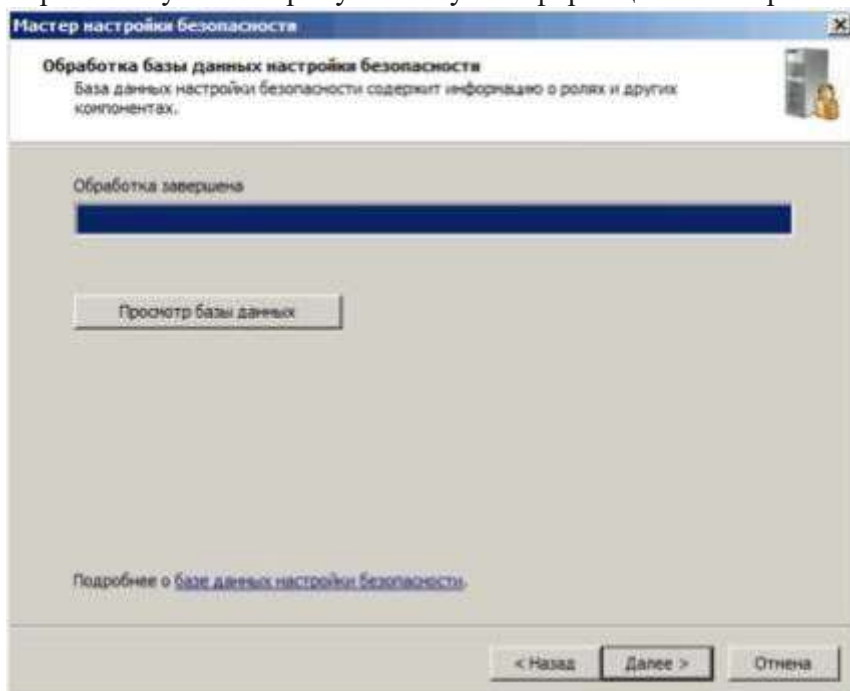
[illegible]

Мастер настройки безопасности

Обработка базы данных настройки безопасности
База данных настройки безопасности содержит информацию о ролях и других компонентах.

Обработка завершена

Просмотр базы данных

Подробнее о базе данных настройки безопасности.

< Назад
Далее >
Отмена